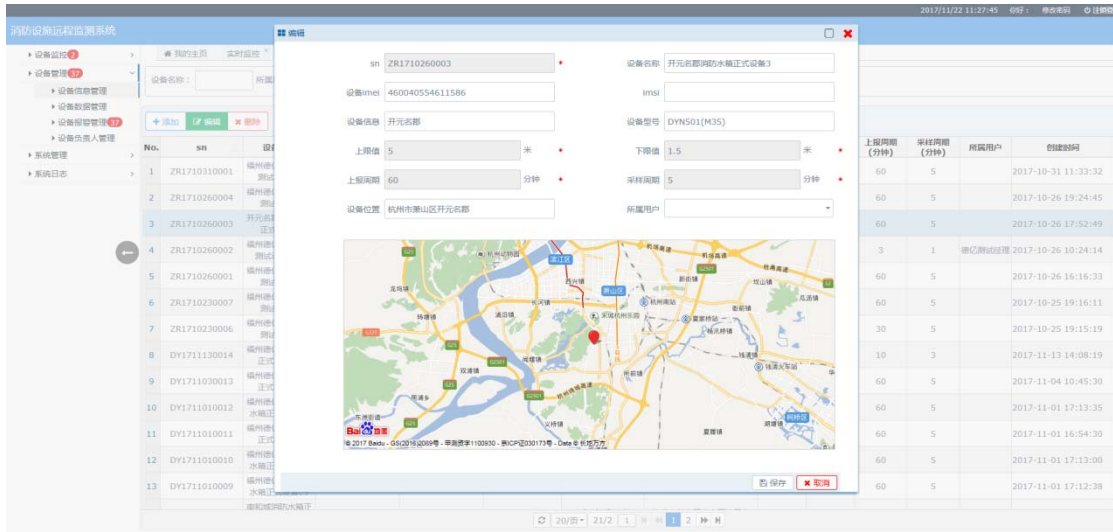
2017/11/22 11:27:45 你好： 修改密码 注销

消防设施远程监测系统

设备监控 3
设备管理 37
设备信息管理
设备数据管理
设备报警管理 37
设备负责人管理
系统管理
系统日志

我的主页 实时监控
设备名称：
+ 添加 编辑 删除

编辑

sn ZR1710260003 *
设备名称 开元名郡消防水箱正式设备3
设备imei 460040554611586
imsi
设备信息 开元名郡
设备型号 DYN501(M35)
上限值 5 米 *
下限值 1.5 米 *
上报周期 60 分钟 *
采样周期 5 分钟 *
设备位置 杭州市萧山区开元名郡
所属用户

© 2017 Baidu - GS(2016)2089号 - 甲测资字1100930 - 京ICP证030173号 - Data © 长地万方

保存 取消

| No. | sn | 设 | 上报周期（分钟） | 采样周期（分钟） | 所属用户 | 创建时间 |
|---|---|---|---|---|---|---|
| 1 | ZR1710310001 | 福州德 测试 | 60 | 5 | | 2017-10-31 11:33:32 |
| 2 | ZR1710260004 | 福州德 测试 | 60 | 5 | | 2017-10-26 19:24:45 |
| 3 | ZR1710260003 | 开元名 正式 | 60 | 5 | | 2017-10-26 17:52:49 |
| 4 | ZR1710260002 | 福州德 测试 | 3 | 1 | 德亿测试经理 | 2017-10-26 10:24:14 |
| 5 | ZR1710260001 | 福州德 测试 | 60 | 5 | | 2017-10-26 16:16:33 |
| 6 | ZR1710230007 | 福州德 测试 | 60 | 5 | | 2017-10-25 19:16:11 |
| 7 | ZR1710230006 | 福州德 测试 | 30 | 5 | | 2017-10-25 19:15:19 |
| 8 | DY1711130014 | 福州德 正式 | 10 | 3 | | 2017-11-13 14:08:19 |
| 9 | DY1711030013 | 福州德 正式 | 60 | 5 | | 2017-11-04 10:45:30 |
| 10 | DY1711010012 | 福州德 水箱 | 60 | 5 | | 2017-11-01 17:13:35 |
| 11 | DY1711010011 | 福州德 正式 | 60 | 5 | | 2017-11-01 16:54:30 |
| 12 | DY1711010010 | 福州德 水箱正 | 60 | 5 | | 2017-11-01 17:13:00 |
| 13 | DY1711010009 | 福州德 水箱正 | 60 | 5 | | 2017-11-01 17:12:38 |

20/页 21/2 1 2